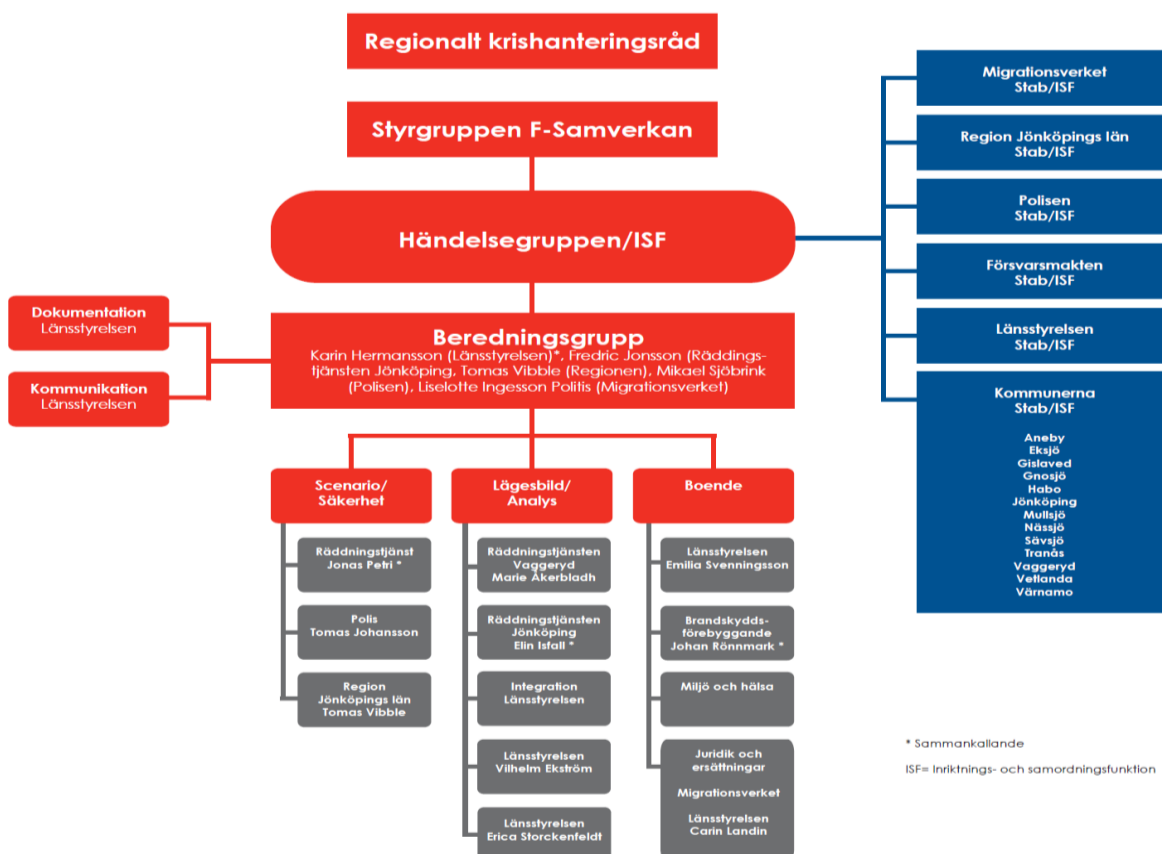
Regionalt krishanteringsråd

Styrgruppen F-Samverkan

Händelsegruppen/ISF

Dokumentation
Länsstyrelsen

Kommunikation
Länsstyrelsen

Beredningsgrupp
Karin Hermansson (Länsstyrelsen)*, Fredric Jonsson (Räddningstjänsten Jönköping, Tomas Vibble (Regionen), Mikael Sjöbrink (Polisen), Liselotte Ingesson Politis (Migrationsverket)

Scenario/ Säkerhet

Räddningstjänst Jonas Petri *

Polis Tomas Johansson

Region Jönköpings län Tomas Vibble

Lägesbild/ Analys

Räddningstjänsten Vaggeryd Marie Åkerbladh

Räddningstjänsten Jönköping Elin Isfall *

Integration Länsstyrelsen

Länsstyrelsen Vilhelm Ekström

Länsstyrelsen Erica Storckenfeldt

Boende

Länsstyrelsen Emilia Svenningsson

Brandskyddsförebyggande Johan Rönnmark *

Miljö och hälsa

Juridik och ersättningar

Migrationsverket

Länsstyrelsen Carin Landin

Migrationsverket Stab/ISF

Region Jönköpings län Stab/ISF

Polisen Stab/ISF

Försvarsmakten Stab/ISF

Länsstyrelsen Stab/ISF

Kommunerna Stab/ISF

Aneby
Eksjö
Gislaved
Gnosjö
Habo
Jönköping
Mullsjö
Nässjö
Sävsjö
Tranås
Vaggeryd
Vetlanda
Värnamo

* Sammankallande

ISF= Inriktnings- och samordningsfunktion